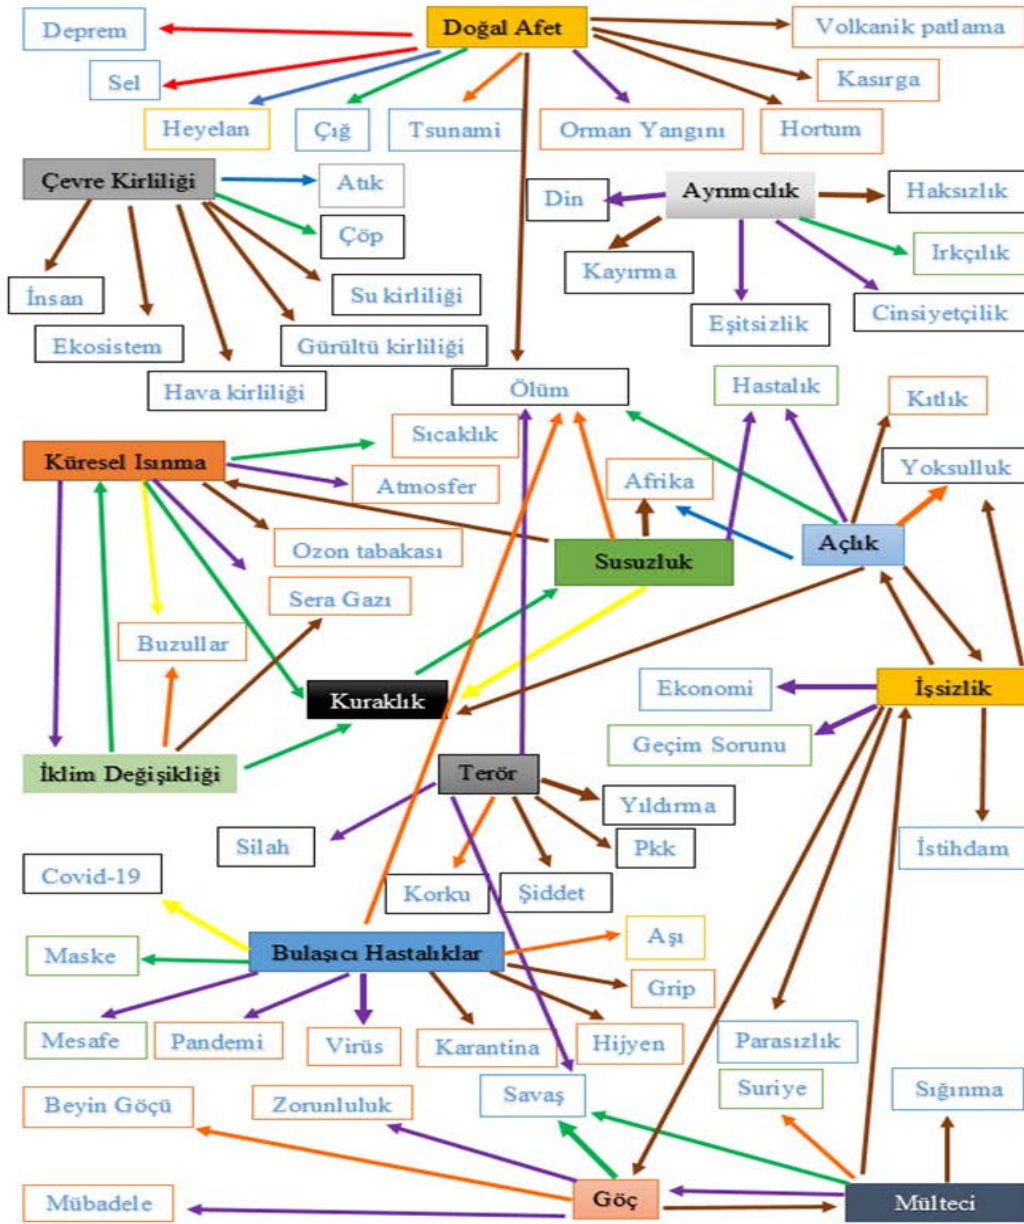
Deprem
Doğal Afet
Volkanik patlama
Sel
Kasırga
Heyelan
Çığ
Tsunami
Orman Yangını
Hortum
Çevre Kirliliği
Atık
Din
Ayrımcılık
Haksızlık
Çöp
Kayırma
Irkçılık
İnsan
Su kirliliği
Ekosistem
Gürültü kirliliği
Eşitsizlik
Cinsiyetçilik
Hava kirliliği
Ölüm
Hastalık
Kıtlık
Sıcaklık
Küresel Isınma
Atmosfer
Afrika
Yoksulluk
Ozon tabakası
Susuzluk
Açlık
Sera Gazı
Buzullar
Kuraklık
Ekonomi
İşsizlik
Geçim Sorunu
İklim Değişikliği
Terör
Yıldırma
Silah
Pkk
İstihdam
Covid-19
Korku
Şiddet
Maske
Bulaşıcı Hastalıklar
Aşı
Grip
Mesafe
Pandemi
Virüs
Karantina
Hijyen
Parasızlık
Suriye
Sığınma
Savaş
Beyin Göçü
Zorunluluk
Mübadele
Göç
Mülteci